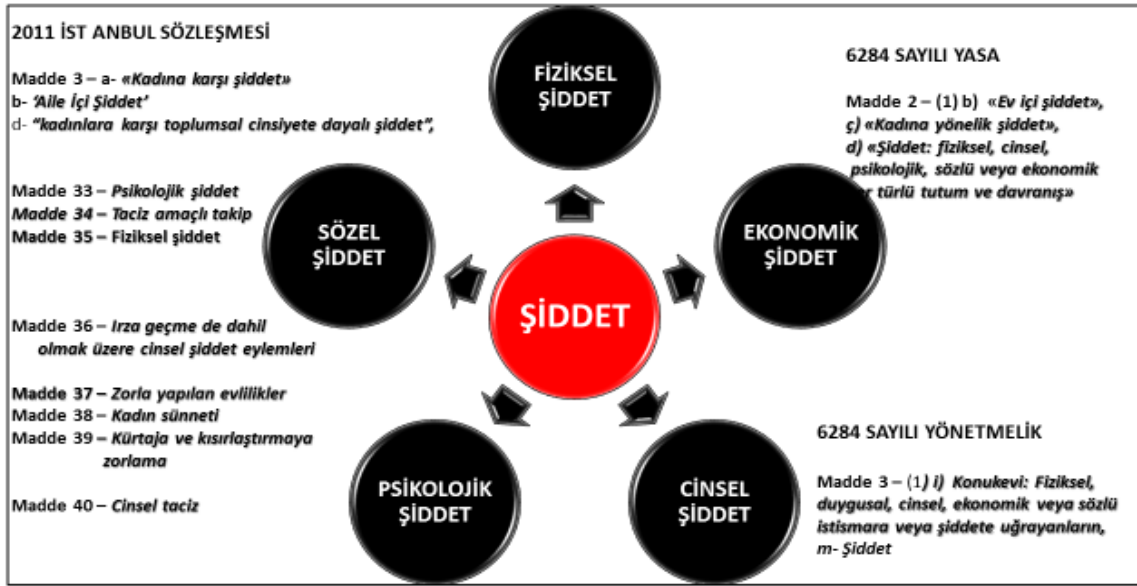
2011 İST ANBUL SÖZLEŞMESİ

Madde 3 – a- «Kadına karşı şiddet»
b- 'Aile İçi Şiddet'
d- "kadınlara karşı toplumsal cinsiyete dayalı şiddet",

Madde 33 – Psikolojik şiddet
Madde 34 – Taciz amaçlı takip
Madde 35 – Fiziksel şiddet

Madde 36 – Irza geçme de dahil olmak üzere cinsel şiddet eylemleri

Madde 37 – Zorla yapılan evlilikler
Madde 38 – Kadın sünneti
Madde 39 – Kürtaja ve kısırlaştırmaya zorlama

Madde 40 – Cinsel taciz

FİZİKSEL ŞİDDET

SÖZEL ŞİDDET

EKONOMİK ŞİDDET

ŞİDDET

PSİKOLOJİK ŞİDDET

CİNSEL ŞİDDET

6284 SAYILI YASA

Madde 2 – (1) b) «Ev içi şiddet», ç) «Kadına yönelik şiddet», d) «Şiddet: fiziksel, cinsel, psikolojik, sözlü veya ekonomik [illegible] türlü tutum ve davranış»

6284 SAYILI YÖNETMELİK

Madde 3 – (1) i) Konukevi: Fiziksel, duygusal, cinsel, ekonomik veya sözlü istismara veya şiddete uğrayanların, m- Şiddet